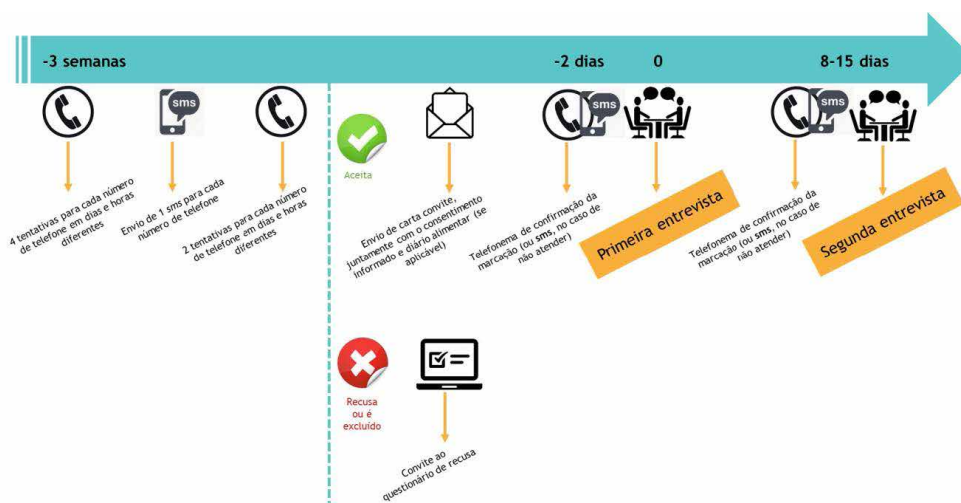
-3 semanas

-2 dias

0

8-15 dias

sms

4 tentativas para cada número de telefone em dias e horas diferentes

Envio de 1 sms para cada número de telefone

2 tentativas para cada número de telefone em dias e horas diferentes

Aceita

Envio de carta convite, juntamente com o consentimento informado e diário alimentar (se aplicável)

sms

Telefonema de confirmação da marcação (ou sms, no caso de não atender)

Primeira entrevista

sms

Telefonema de confirmação da marcação (ou sms, no caso de não atender)

Segunda entrevista

Recusa ou é excluído

Convite ao questionário de recusa